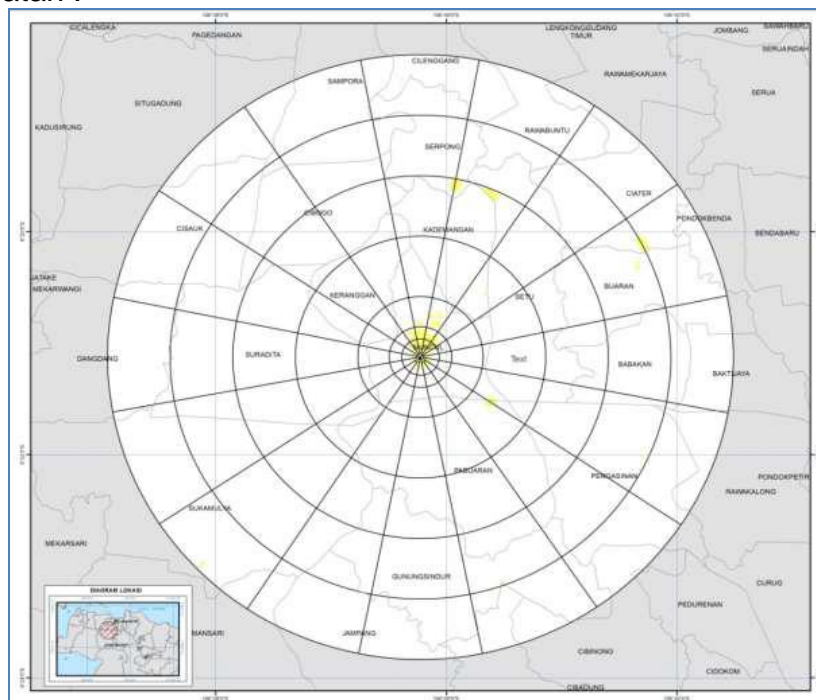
ICICALENGKA
PAGEDANGAN
LENGKONGGUDANG TIMUR
JOMBANG
SAWAH BARU
SERUA INDAH
CILENGGANG
SAMPORA
RAWAMEKARJAYA
SERUA
SITUGADUNG
RAWABUNTU
KADUSIRUNG
SERPONG
CIATER
PONDOKBENDA
BENDA BARU
CISAUK
CIBOGO
KADEMANGAN
JATAKE
MEKARWANGI
KERANGGAN
SETU
BUARAN
DANGDANG
SURADITA
Text
BABAKAN
BAKTIJAYA
PABUARAN
PENGASINAN
PONDOKPETIR
RAWAKALONG
SUKAMULYA
MEKARSARI
DIAGRAM LOKASI
CURUG
GUNUNGSINDUR
PEDURENAN
MANSARI
JAMPANG
CIBINONG
CIDOKOM
CIBADUNG